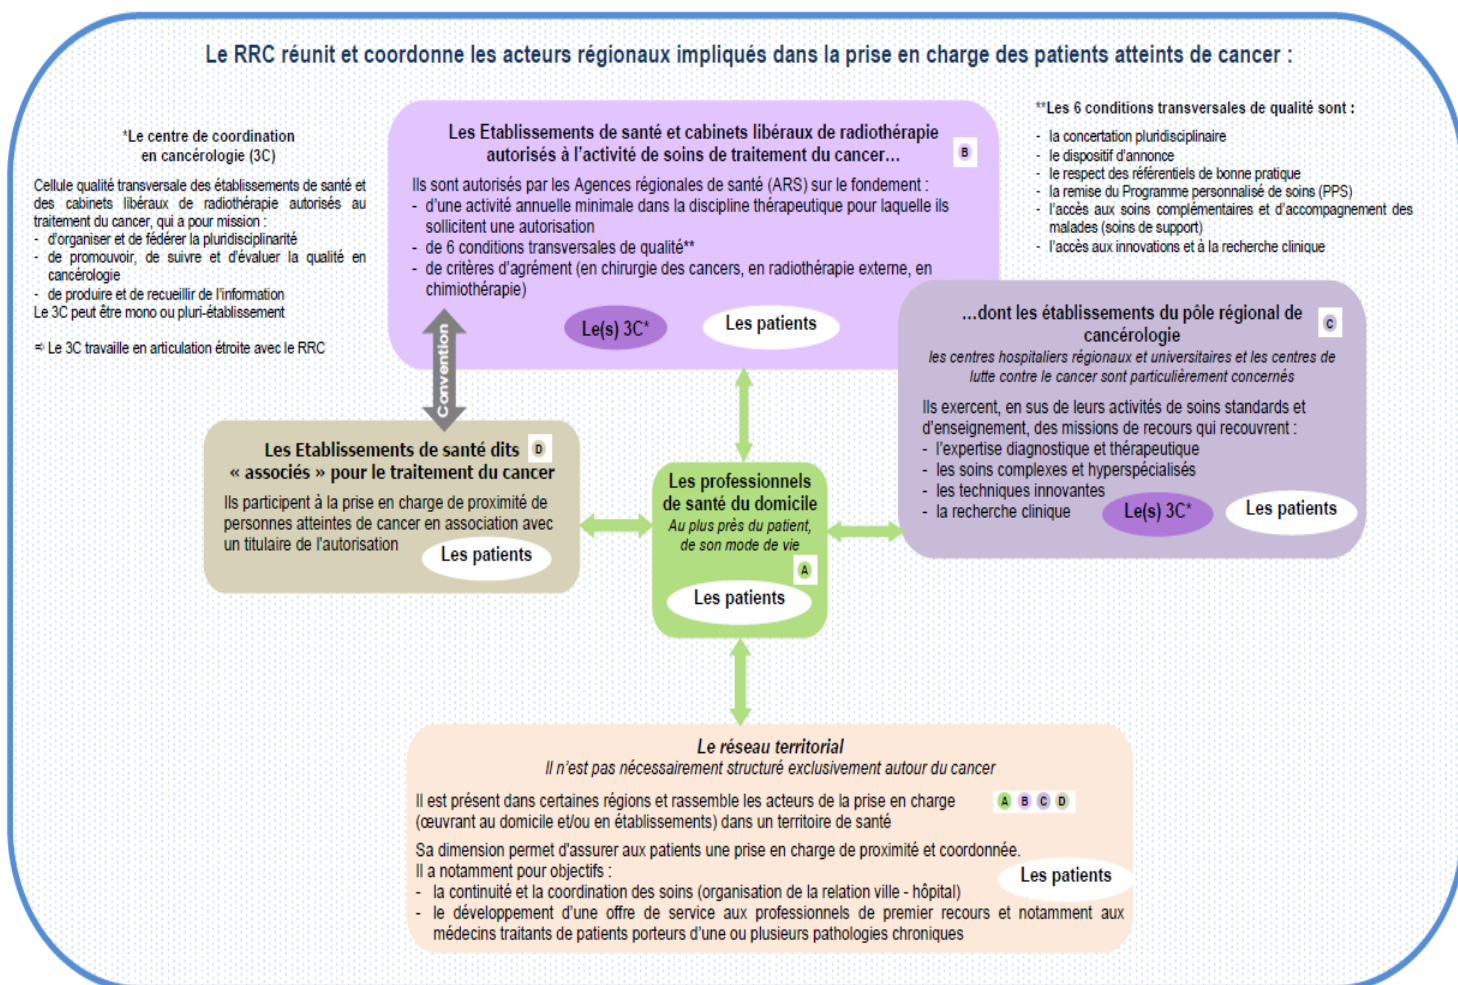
Le RRC réunit et coordonne les acteurs régionaux impliqués dans la prise en charge des patients atteints de cancer :

*Le centre de coordination en cancérologie (3C)

Cellule qualité transversale des établissements de santé et des cabinets libéraux de radiothérapie autorisés au traitement du cancer, qui a pour mission :
- d'organiser et de fédérer la pluridisciplinarité
- de promouvoir, de suivre et d'évaluer la qualité en cancérologie
- de produire et de recueillir de l'information
Le 3C peut être mono ou pluri-établissement

⇨ Le 3C travaille en articulation étroite avec le RRC

Les Etablissements de santé et cabinets libéraux de radiothérapie autorisés à l'activité de soins de traitement du cancer... B

Ils sont autorisés par les Agences régionales de santé (ARS) sur le fondement :
- d'une activité annuelle minimale dans la discipline thérapeutique pour laquelle ils sollicitent une autorisation
- de 6 conditions transversales de qualité**
- de critères d'agrément (en chirurgie des cancers, en radiothérapie externe, en chimiothérapie)

Le(s) 3C*
Les patients

**Les 6 conditions transversales de qualité sont :
- la concertation pluridisciplinaire
- le dispositif d'annonce
- le respect des référentiels de bonne pratique
- la remise du Programme personnalisé de soins (PPS)
- l'accès aux soins complémentaires et d'accompagnement des malades (soins de support)
- l'accès aux innovations et à la recherche clinique

Convention

...dont les établissements du pôle régional de cancérologie C
les centres hospitaliers régionaux et universitaires et les centres de lutte contre le cancer sont particulièrement concernés

Ils exercent, en sus de leurs activités de soins standards et d'enseignement, des missions de recours qui recouvrent :
- l'expertise diagnostique et thérapeutique
- les soins complexes et hyperspécialisés
- les techniques innovantes
- la recherche clinique

Le(s) 3C*
Les patients

Les Etablissements de santé dits D « associés » pour le traitement du cancer
Ils participent à la prise en charge de proximité de personnes atteintes de cancer en association avec un titulaire de l'autorisation
Les patients

Les professionnels de santé du domicile
Au plus près du patient, de son mode de vie
A
Les patients

Le réseau territorial
Il n'est pas nécessairement structuré exclusivement autour du cancer

Il est présent dans certaines régions et rassemble les acteurs de la prise en charge (œuvrant au domicile et/ou en établissements) dans un territoire de santé A B C D

Sa dimension permet d'assurer aux patients une prise en charge de proximité et coordonnée.
Il a notamment pour objectifs :
- la continuité et la coordination des soins (organisation de la relation ville - hôpital)
- le développement d'une offre de service aux professionnels de premier recours et notamment aux médecins traitants de patients porteurs d'une ou plusieurs pathologies chroniques

Les patients